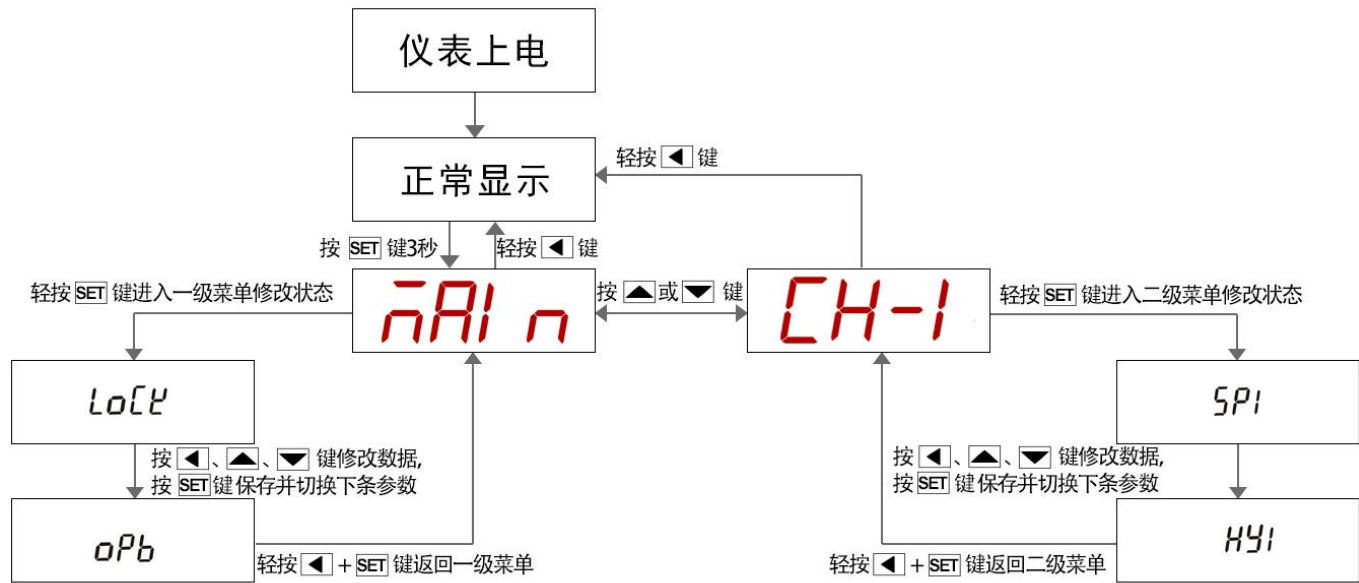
仪表上电

正常显示

轻按 ◀ 键

按 SET 键3秒

轻按 ◀ 键

轻按 SET 键进入一级菜单修改状态

MAIn

按 ▲ 或 ▼ 键

CH-1

轻按 SET 键进入二级菜单修改状态

LoCK

SP1

按 ◀ 、▲ 、▼ 键修改数据，
按 SET 键 保存并切换下条参数

按 ◀ 、▲ 、▼ 键修改数据，
按 SET 键 保存并切换下条参数

oPb

HY1

轻按 ◀ + SET 键返回一级菜单

轻按 ◀ + SET 键返回二级菜单